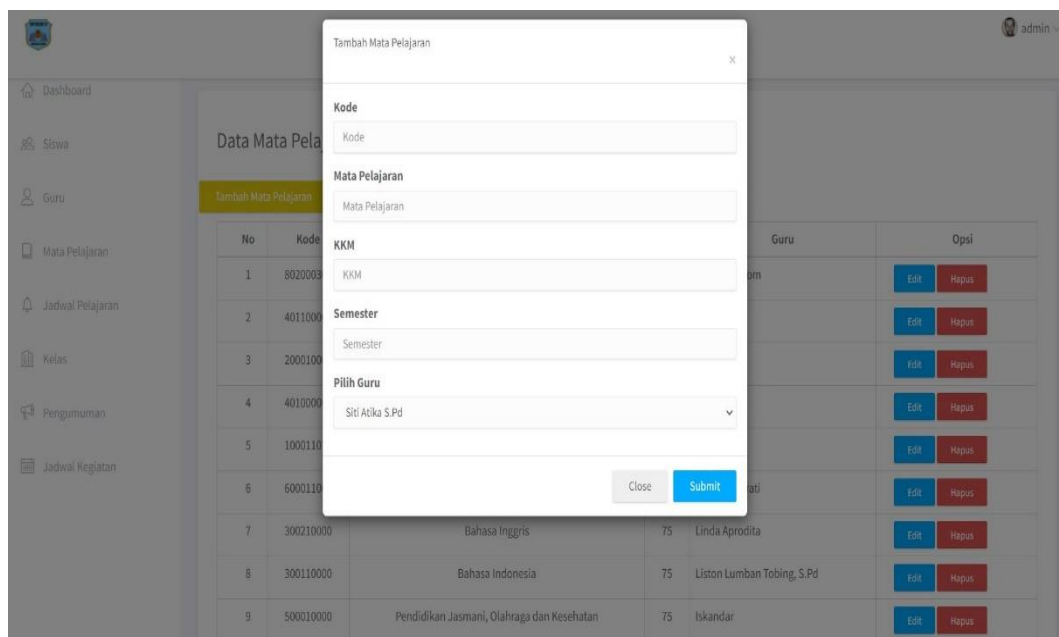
admin

Dashboard

Siswa

Guru

Mata Pelajaran

Jadwal Pelajaran

Kelas

Pengumuman

Jadwal Kegiatan

Data Mata Pela

Tambah Mata Pelajaran

| No | Kode | | | Guru | Opsi |
|---|---|---|---|---|---|
| 1 | 8020003 | | | om | Edit Hapus |
| 2 | 4011000 | | | | Edit Hapus |
| 3 | 2000100 | | | | Edit Hapus |
| 4 | 4010000 | | | | Edit Hapus |
| 5 | 1000110 | | | | Edit Hapus |
| 6 | 6000110 | | | ati | Edit Hapus |
| 7 | 300210000 | Bahasa Inggris | 75 | Linda Aprodita | Edit Hapus |
| 8 | 300110000 | Bahasa Indonesia | 75 | Liston Lumban Tobing, S.Pd | Edit Hapus |
| 9 | 500010000 | Pendidikan Jasmani, Olahraga dan Kesehatan | 75 | Iskandar | Edit Hapus |

Tambah Mata Pelajaran
×

Kode
Kode

Mata Pelajaran
Mata Pelajaran

KKM
KKM

Semester
Semester

Pilih Guru
Siti Atika S.Pd

Close Submit